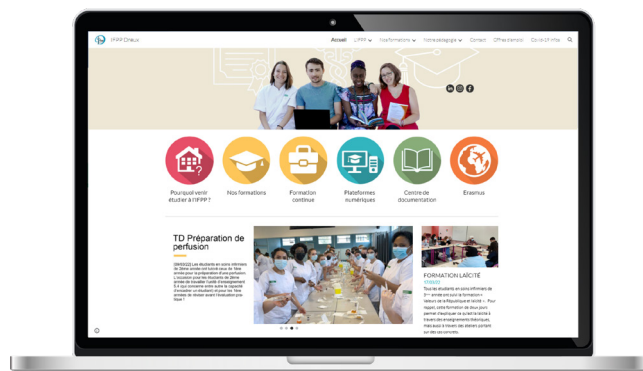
IFPP Dreux

Accueil L'IFPP Nos formations Notre pédagogie Contact Offres d'emploi Covid-19 infos

Pourquoi venir étudier à l'IFPP ?

Nos formations

Formation continue

Plateformes numériques

Centre de documentation

Erasmus

TD Préparation de perfusion

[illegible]

FORMATION LAÏCITÉ

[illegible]